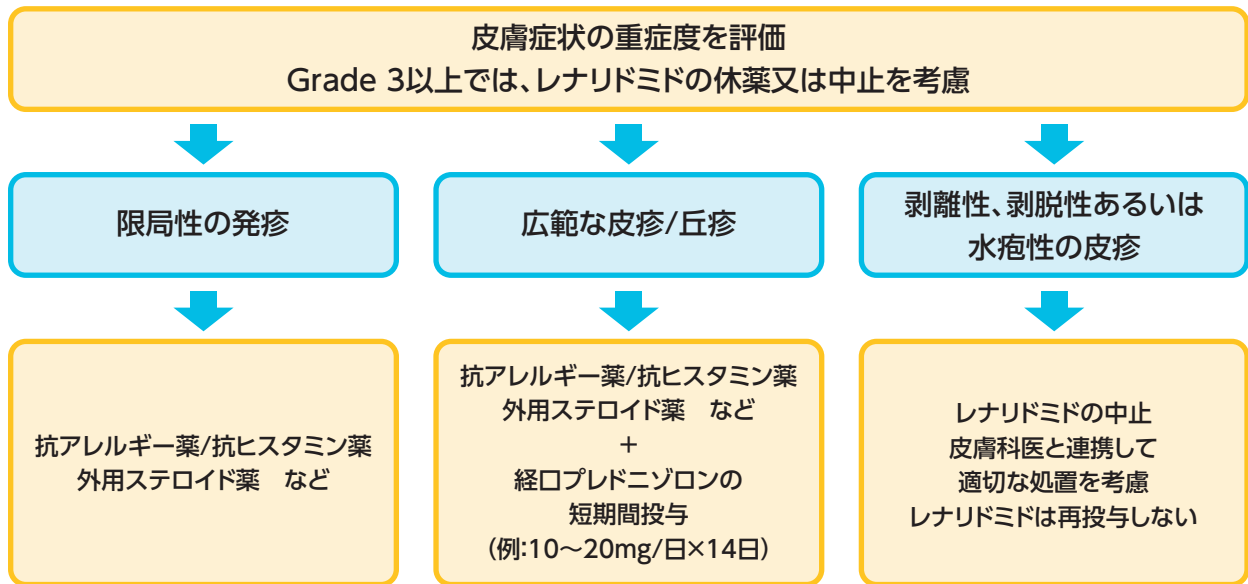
皮膚症状の重症度を評価
Grade 3以上では、レナリドミドの休薬又は中止を考慮

限局性の発疹

広範な皮疹/丘疹

剥離性、剥脱性あるいは
水疱性の皮疹

抗アレルギー薬/抗ヒスタミン薬
外用ステロイド薬　など

抗アレルギー薬/抗ヒスタミン薬
外用ステロイド薬　など
＋
経口プレドニゾロンの
短期間投与
（例:10～20mg/日×14日）

レナリドミドの中止
皮膚科医と連携して
適切な処置を考慮
レナリドミドは再投与しない